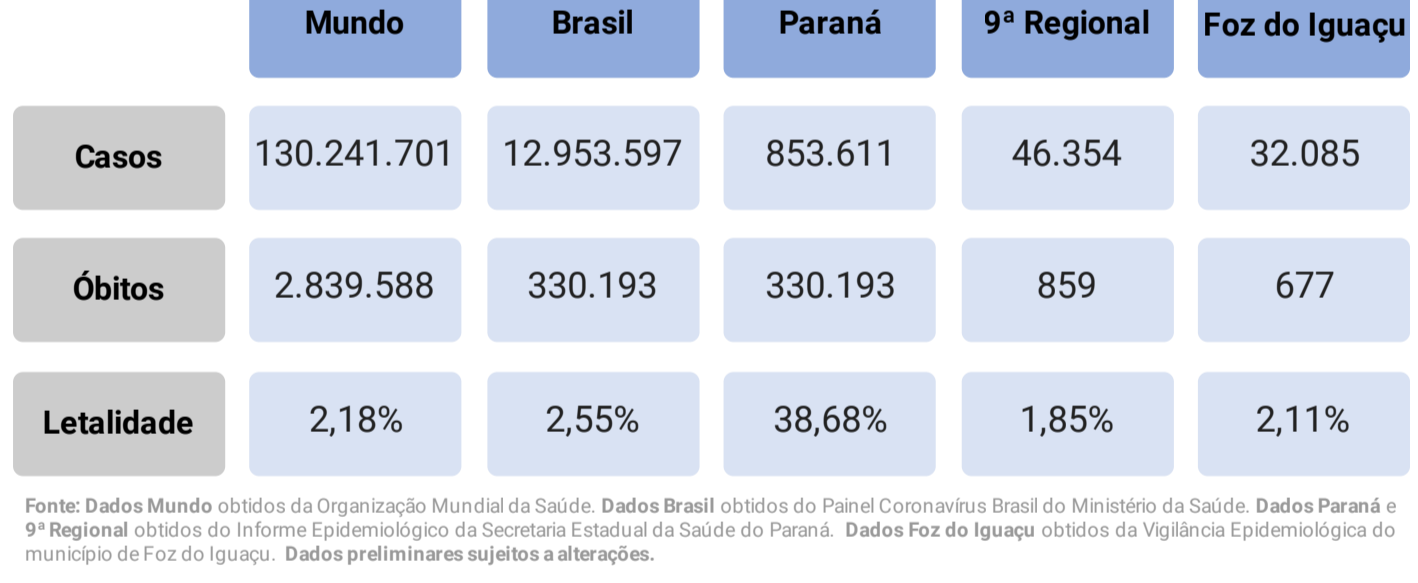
| | Mundo | Brasil | Paraná | 9ª Regional | Foz do Iguaçu |
|---|---|---|---|---|---|
| Casos | 130.241.701 | 12.953.597 | 853.611 | 46.354 | 32.085 |
| Óbitos | 2.839.588 | 330.193 | 330.193 | 859 | 677 |
| Letalidade | 2,18% | 2,55% | 38,68% | 1,85% | 2,11% |

Fonte: Dados Mundo obtidos da Organização Mundial da Saúde. Dados Brasil obtidos do Painel Coronavírus Brasil do Ministério da Saúde. Dados Paraná e 9ª Regional obtidos do Informe Epidemiológico da Secretaria Estadual da Saúde do Paraná. Dados Foz do Iguaçu obtidos da Vigilância Epidemiológica do município de Foz do Iguaçu. Dados preliminares sujeitos a alterações.